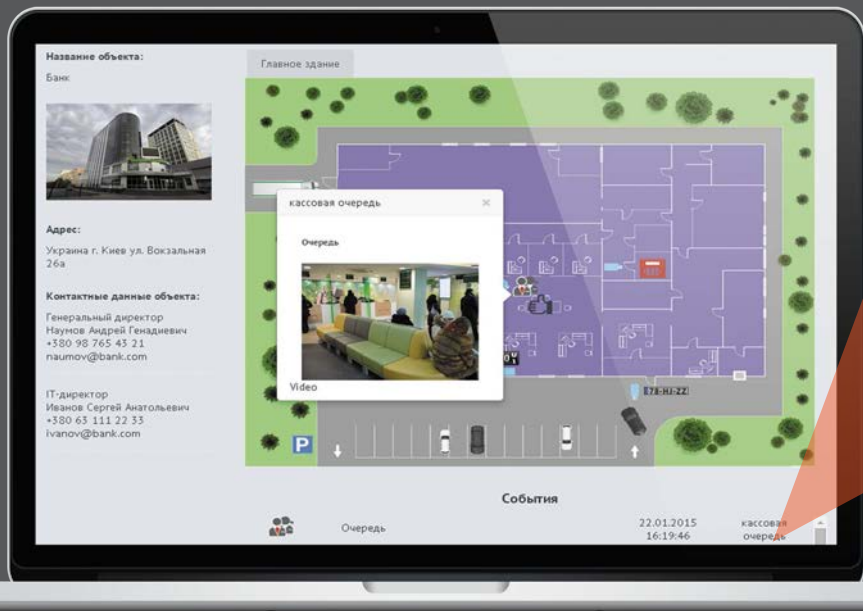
Название объекта:
Банк

Адрес:
Украина г. Киев ул. Вокзальная 26а

Контактные данные объекта:
Генеральный директор
Наумов Андрей Генадиевич
+380 98 765 43 21
naumov@bank.com

IT-директор
Иванов Сергей Анатольевич
+380 63 111 22 33
ivanov@bank.com

Главное здание

кассовая очередь
×
Очередь
Video

P

События

Очередь
22.01.2015
16:19:46
кассовая очередь